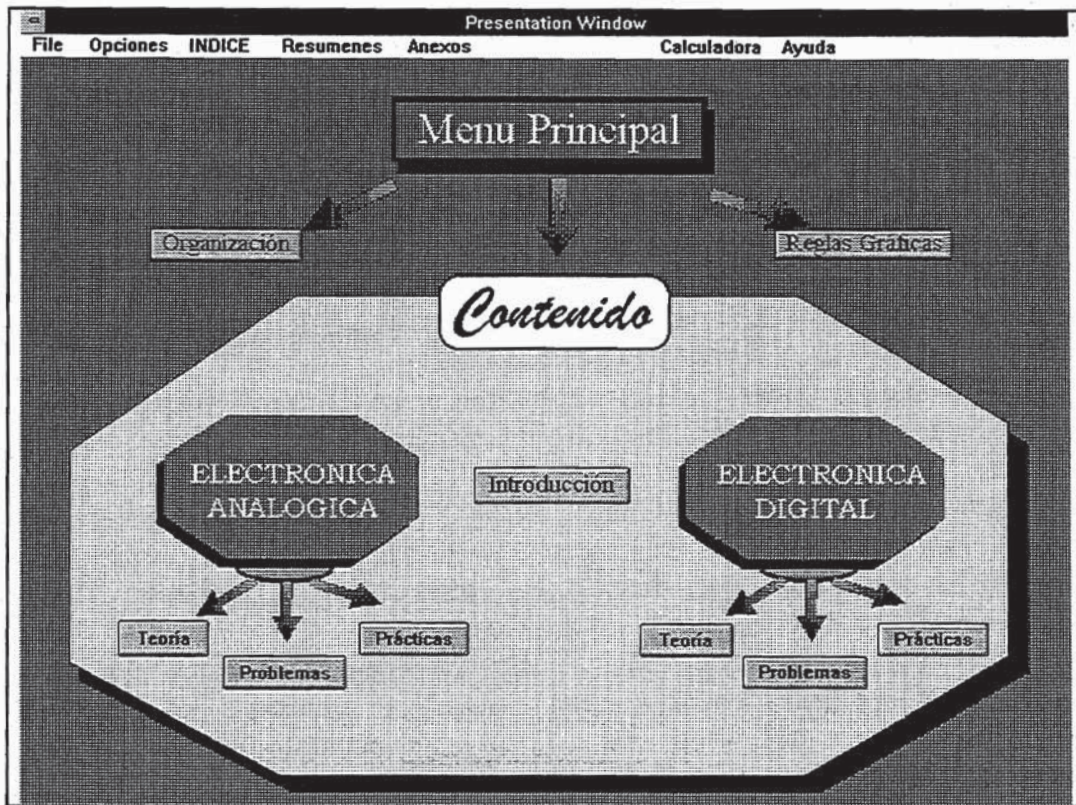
Presentation Window

File Opciones INDICE Resumenes Anexos Calculadora Ayuda

Menu Principal

Organización

Reglas Gráficas

Contenido

ELECTRONICA ANALOGICA

Introducción

ELECTRONICA DIGITAL

Teoría

Problemas

Prácticas

Teoría

Problemas

Prácticas